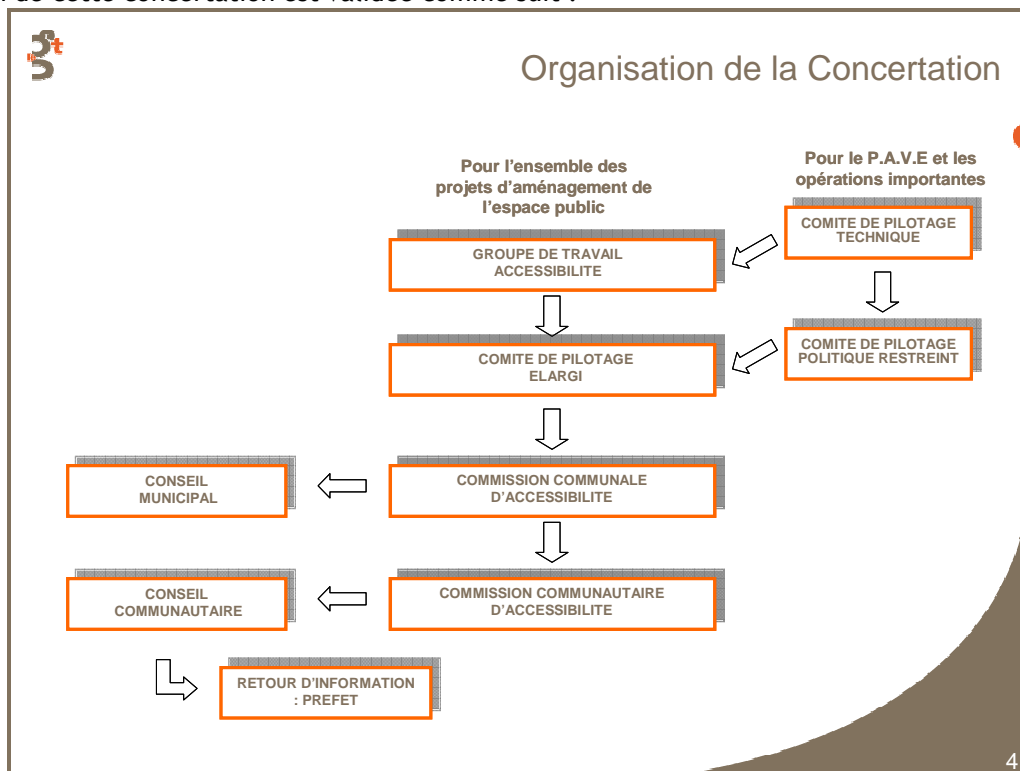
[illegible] de cette concertation est validée comme suit :

Organisation de la Concertation

Pour l'ensemble des projets d'aménagement de l'espace public

Pour le P.A.V.E et les opérations importantes

COMITE DE PILOTAGE TECHNIQUE

GROUPE DE TRAVAIL ACCESSIBILITE

COMITE DE PILOTAGE POLITIQUE RESTREINT

COMITE DE PILOTAGE ELARGI

CONSEIL MUNICIPAL

COMMISSION COMMUNALE D'ACCESSIBILITE

CONSEIL COMMUNAUTAIRE

COMMISSION COMMUNAUTAIRE D'ACCESSIBILITE

RETOUR D'INFORMATION : PREFET

4